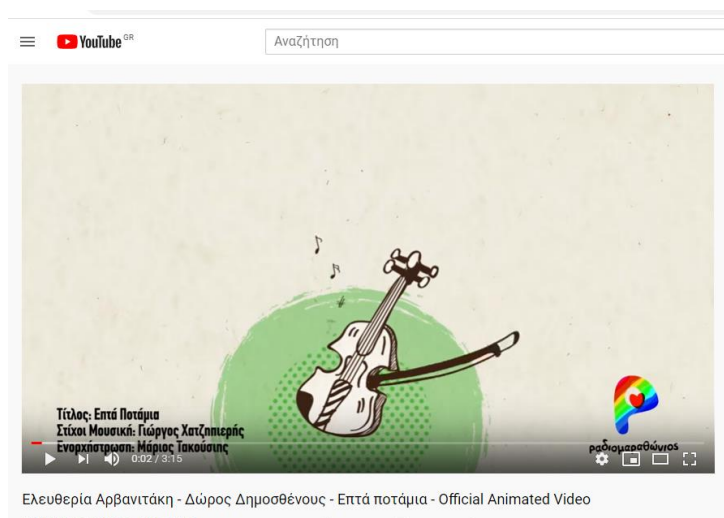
YouTube GR

Αναζήτηση

Τίτλος: Επτά Ποτάμια
Στίχοι Μουσική: Γιώργος Χατζηπιερής
Ενορχήστρωση: Μάριος Τακούσιης

0:02 / 3:15

ραδιομαραθώνιος

Ελευθερία Αρβανιτάκη - Δώρος Δημοσθένους - Επτά ποτάμια - Official Animated Video